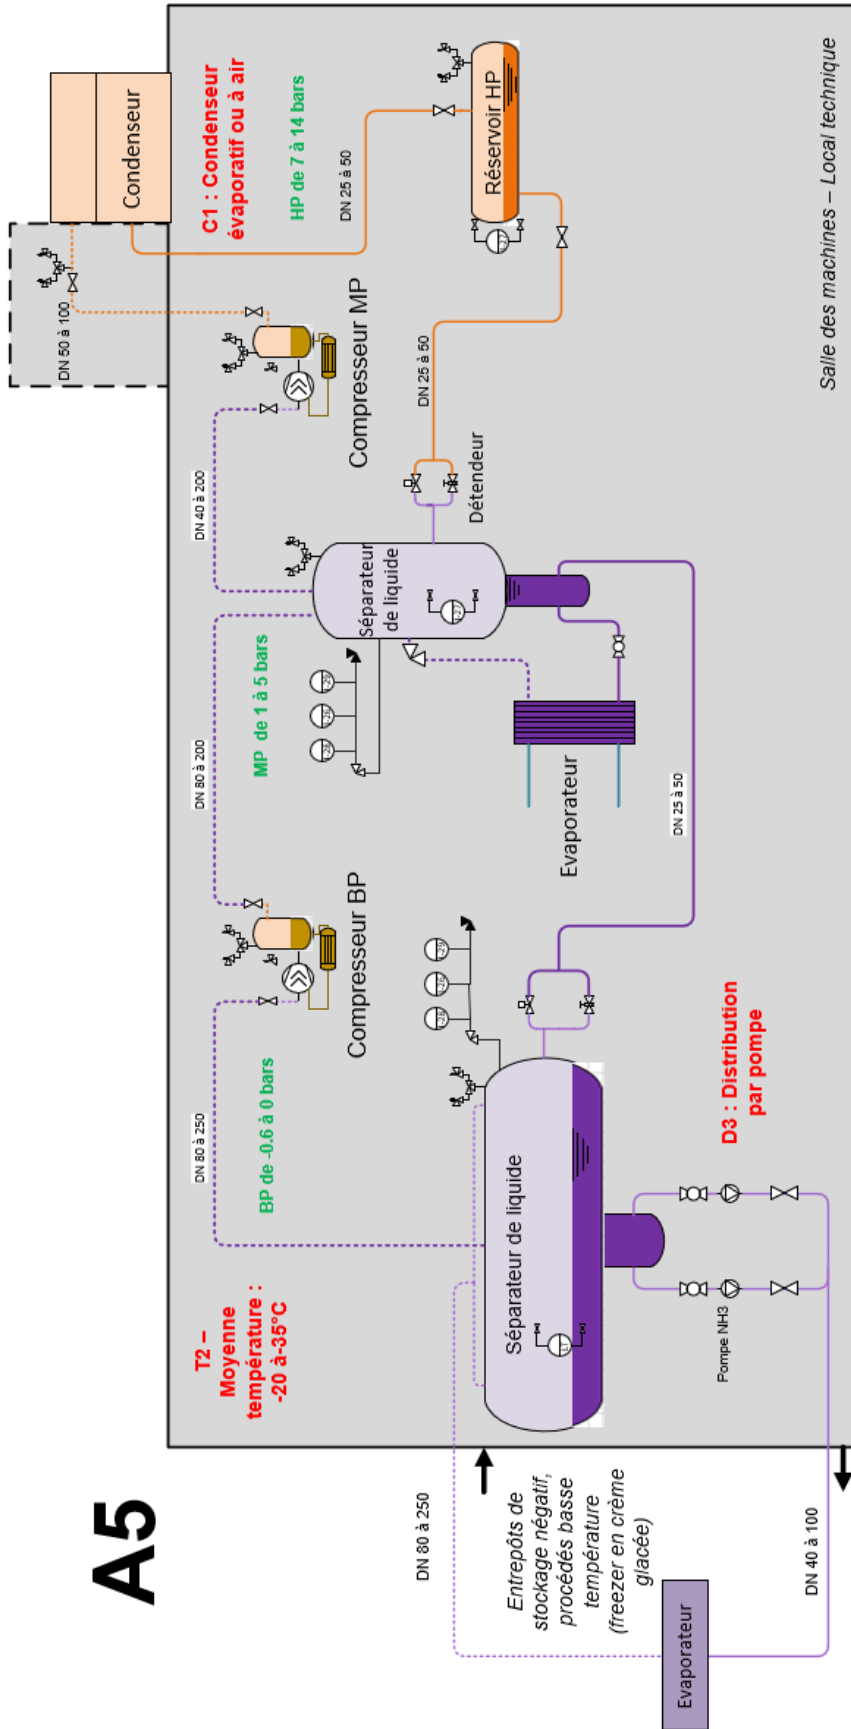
A5

Condenseur

C1 : Condenseur évaporatif ou à air

HP de 7 à 14 bars

DN 25 à 50

Réservoir HP

Salle des machines – Local technique

DN 50 à 100

Compresseur MP

DN 25 à 50

Détendeur

DN 40 à 200

Séparateur de liquide

MP de 1 à 5 bars

DN 80 à 200

Evaporateur

DN 25 à 50

Compresseur BP

BP de -0.6 à 0 bars

DN 80 à 250

D3 : Distribution par pompe

Séparateur de liquide

Pompe NH3

T2 – Moyenne température : -20 à -35°C

DN 80 à 250

Entrepôts de stockage négatif, procédés basse température (freezer en crème glacée)

DN 40 à 100

Evaporateur